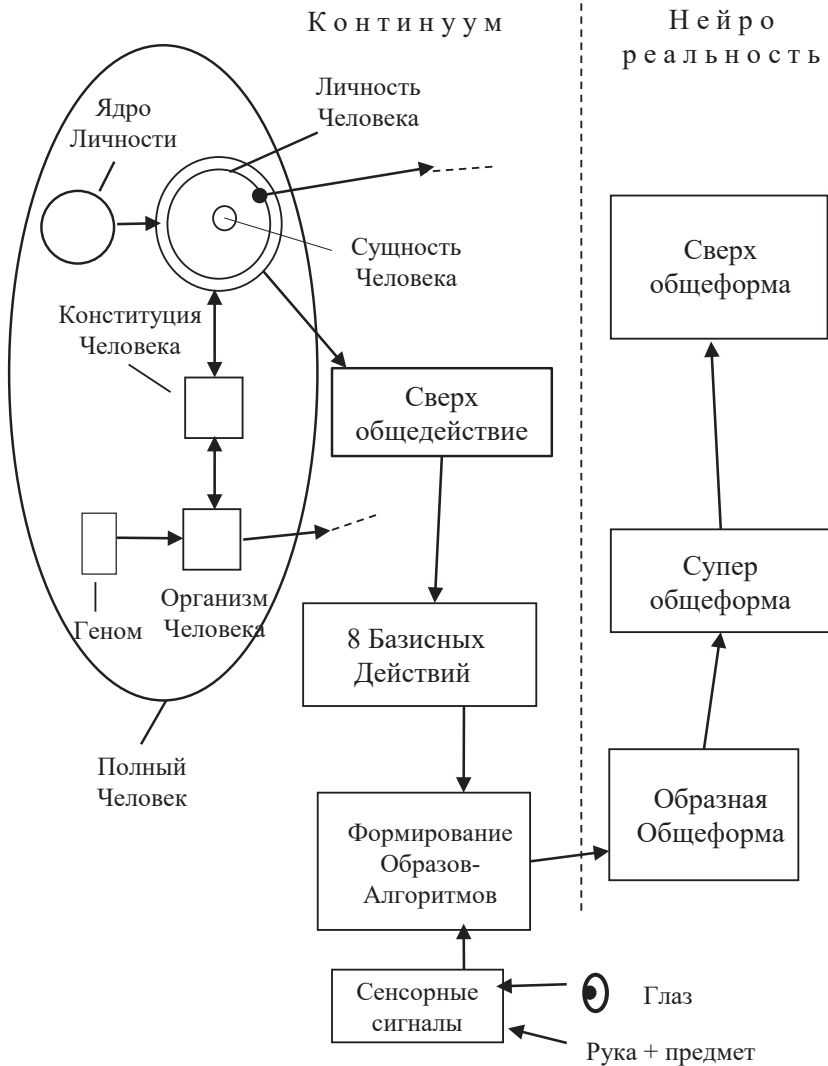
Континуум

Нейро реальность

Ядро Личности

Личность Человека

Сущность Человека

Конституция Человека

Сверх общедействие

Сверх общеформа

Геном

Организм Человека

Супер общеформа

8 Базисных Действий

Полный Человек

Формирование Образов-Алгоритмов

Образная Общеформа

Сенсорные сигналы

Глаз

Рука + предмет